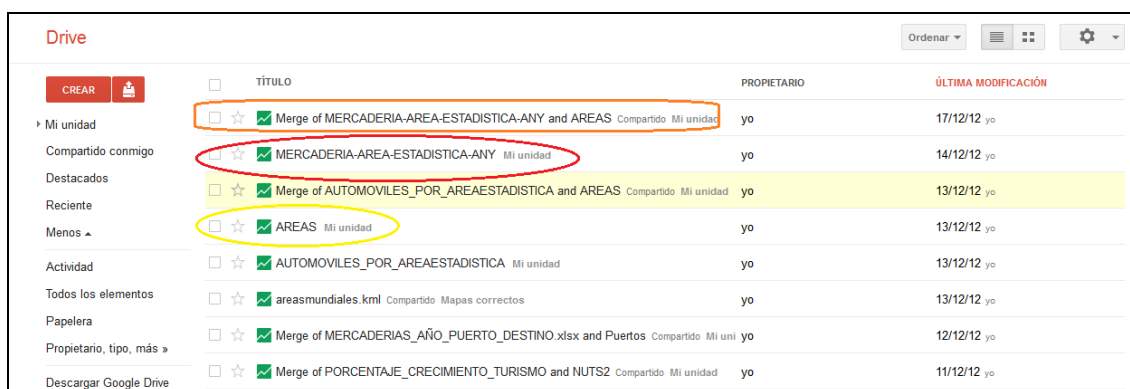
Drive

Ordenar

CREAR

Mi unidad
Compartido conmigo
Destacados
Reciente
Menos
Actividad
Todos los elementos
Papelera
Propietario, tipo, más »
Descargar Google Drive

| TÍTULO | PROPIETARIO | ÚLTIMA MODIFICACIÓN |
|---|---|---|
| Merge of MERCADERIA-AREA-ESTADISTICA-ANY and AREAS Compartido Mi unidad | yo | 17/12/12 yo |
| MERCADERIA-AREA-ESTADISTICA-ANY Mi unidad | yo | 14/12/12 yo |
| Merge of AUTOMOVILES_POR_AREAESTADISTICA and AREAS Compartido Mi unidad | yo | 13/12/12 yo |
| AREAS Mi unidad | yo | 13/12/12 yo |
| AUTOMOVILES_POR_AREAESTADISTICA Mi unidad | yo | 13/12/12 yo |
| areasmundiales.kml Compartido Mapas correctos | yo | 13/12/12 yo |
| Merge of MERCADERIAS_AÑO_PUERTO_DESTINO.xlsx and Puertos Compartido Mi uni | yo | 12/12/12 yo |
| Merge of PORCENTAJE_CRECIMIENTO_TURISMO and NUTS2 Compartido Mi unidad | yo | 11/12/12 yo |